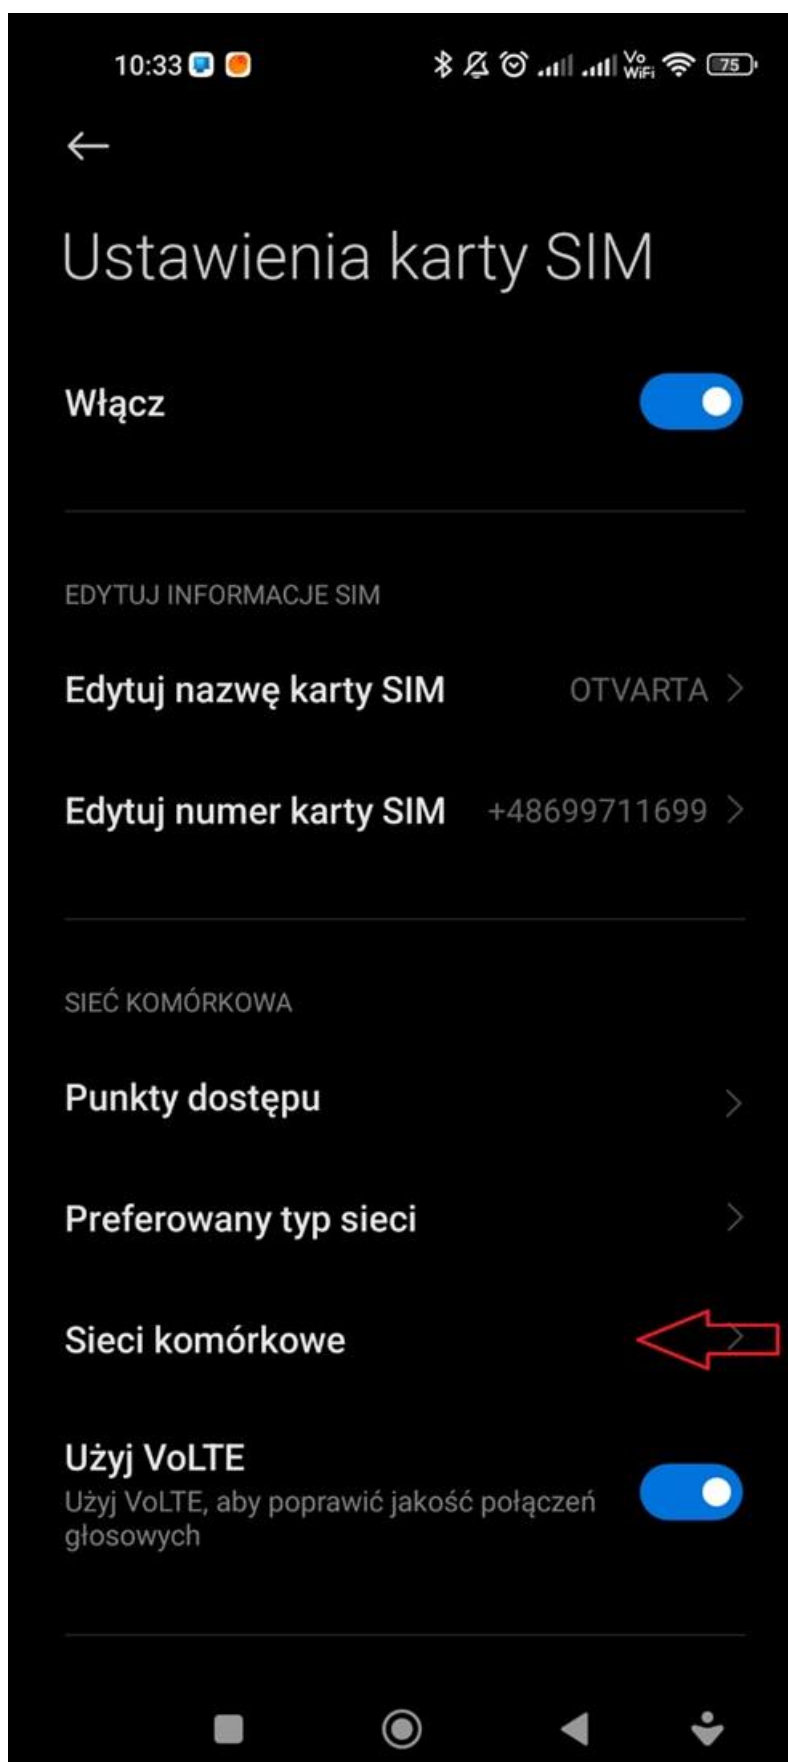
10:33

Vo WiFi 75

Ustawienia karty SIM

Włącz

EDYTUJ INFORMACJE SIM

Edytuj nazwę karty SIM OTVARTA

Edytuj numer karty SIM +48699711699

SIEĆ KOMÓRKOWA

Punkty dostępu

Preferowany typ sieci

Sieci komórkowe

Użyj VoLTE
Użyj VoLTE, aby poprawić jakość połączeń głosowych